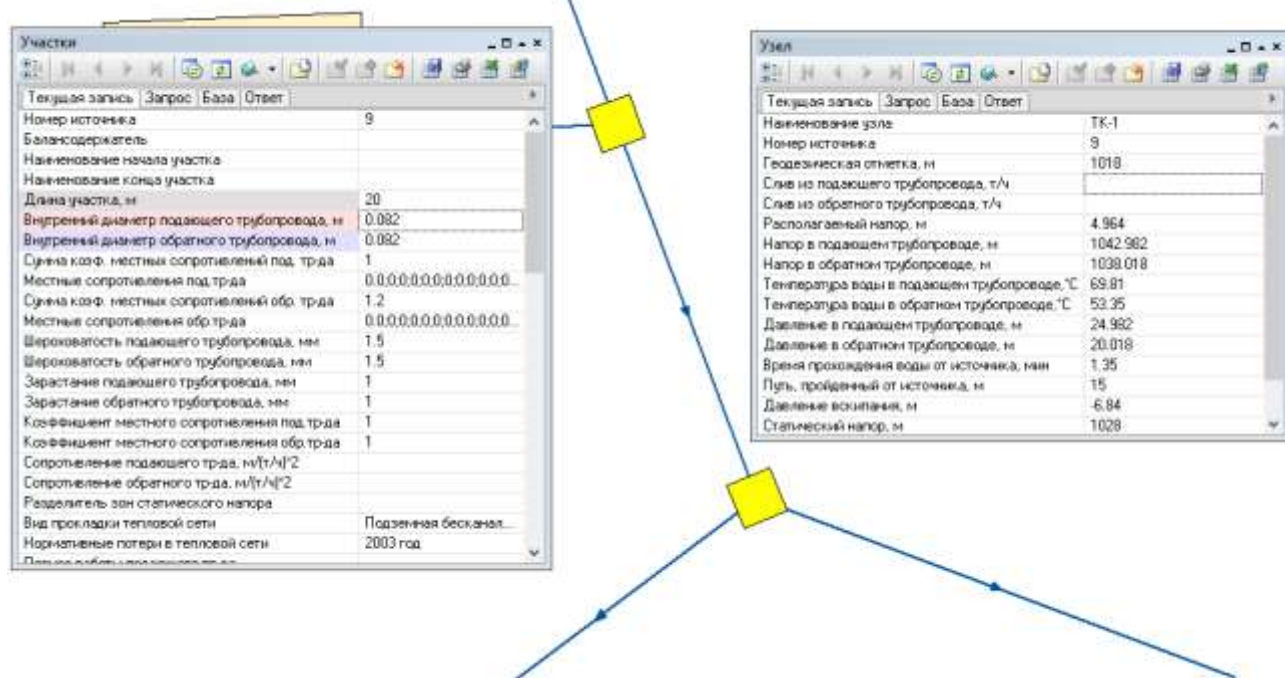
Участки

Текущая запись | Запрос | База | Ответ

| | |
|---|---|
| Номер источника | 9 |
| Балансодержатель | |
| Наименование начала участка | |
| Наименование конца участка | |
| Длина участка, м | 20 |
| Внутренний диаметр подающего трубопровода, м | 0.082 |
| Внутренний диаметр обратного трубопровода, м | 0.082 |
| Сумма коэф. местных сопротивлений под. тр-да | 1 |
| Местные сопротивления под.тр-да | 0;0;0;0;0;0;0;0;0;0;0;0;0... |
| Сумма коэф. местных сопротивлений обр. тр-да | 1.2 |
| Местные сопротивления обр.тр-да | 0;0;0;0;0;0;0;0;0;0;0;0;0... |
| Шероховатость подающего трубопровода, мм | 1.5 |
| Шероховатость обратного трубопровода, мм | 1.5 |
| Зарастание подающего трубопровода, мм | 1 |
| Зарастание обратного трубопровода, мм | 1 |
| Коэффициент местного сопротивления под.тр-да | 1 |
| Коэффициент местного сопротивления обр.тр-да | 1 |
| Сопротивление подающего тр-да, м/(т/ч)^2 | |
| Сопротивление обратного тр-да, м/(т/ч)^2 | |
| Разделитель зон статического напора | |
| Вид прокладки тепловой сети | Подземная бесканал... |
| Нормативные потери в тепловой сети | 2003 год |

Узел

Текущая запись | Запрос | База | Ответ

| | |
|---|---|
| Наименование узла | ТК-1 |
| Номер источника | 9 |
| Геодезическая отметка, м | 1018 |
| Слив из подающего трубопровода, т/ч | |
| Слив из обратного трубопровода, т/ч | |
| Располагаемый напор, м | 4.964 |
| Напор в подающем трубопроводе, м | 1042.982 |
| Напор в обратном трубопроводе, м | 1038.018 |
| Температура воды в подающем трубопроводе,°С | 69.81 |
| Температура воды в обратном трубопроводе,°С | 53.35 |
| Давление в подающем трубопроводе, м | 24.982 |
| Давление в обратном трубопроводе, м | 20.018 |
| Время прохождения воды от источника, мин | 1.35 |
| Путь, пройденный от источника, м | 15 |
| Давление вскипания, м | -6.84 |
| Статический напор, м | 1028 |